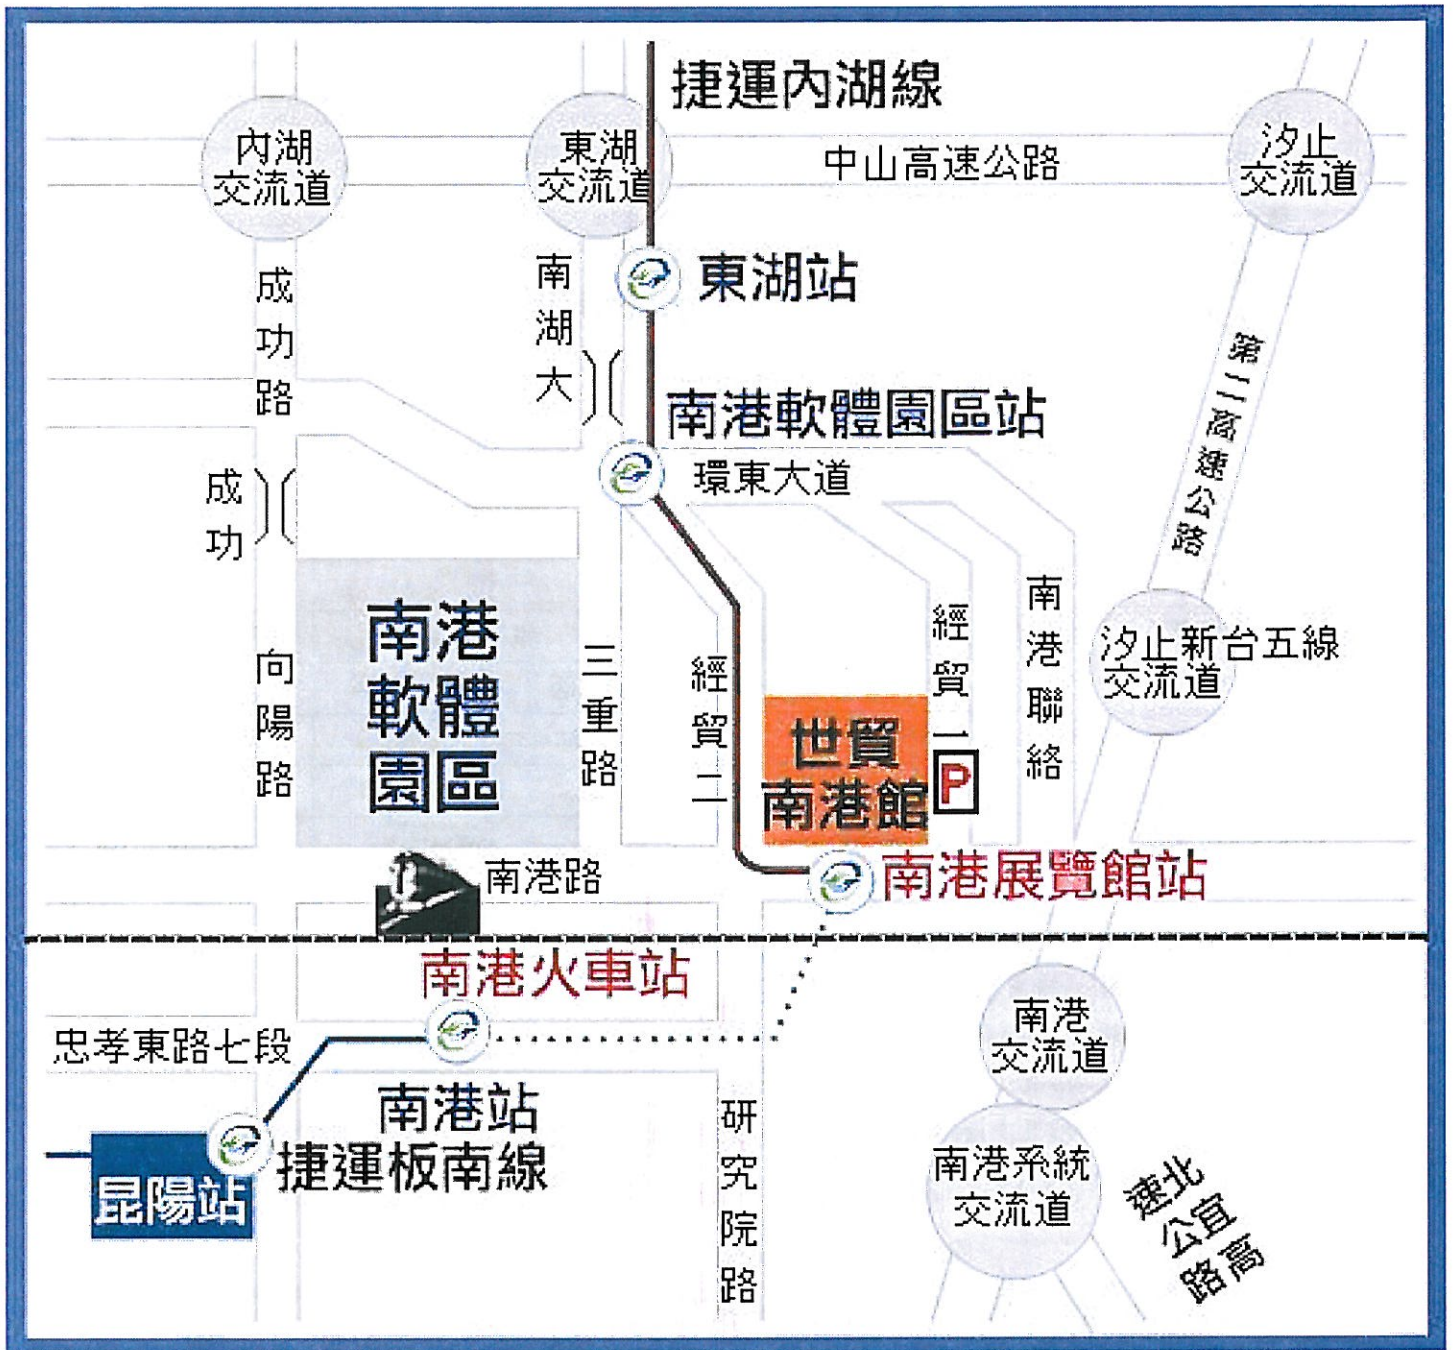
捷運內湖線

內湖交流道

東湖交流道

中山高速公路

汐止交流道

東湖站

成功路

南湖大

南港軟體園區站

第二高速公路

環東大道

成功

南港軟體園區

三重路

經貿二

經貿一

南港聯絡

汐止新台五線交流道

向陽路

世貿南港館

P

南港路

南港展覽館站

南港火車站

忠孝東路七段

南港交流道

南港站

捷運板南線

研究院路

南港系統交流道

昆陽站

速北公宜路高